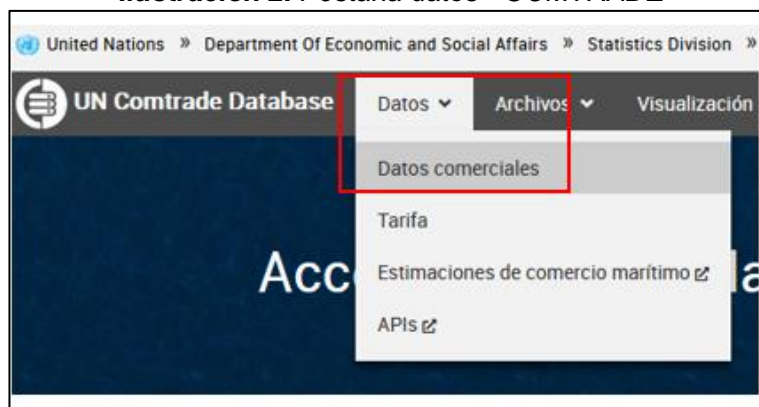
Ilustración 2. Pestaña datos - COMTRADE

United Nations » Department Of Economic and Social Affairs » Statistics Division »

UN Comtrade Database Datos Archivos Visualización

Datos comerciales

Tarifa

Acc Estimaciones de comercio marítimo la

APIs